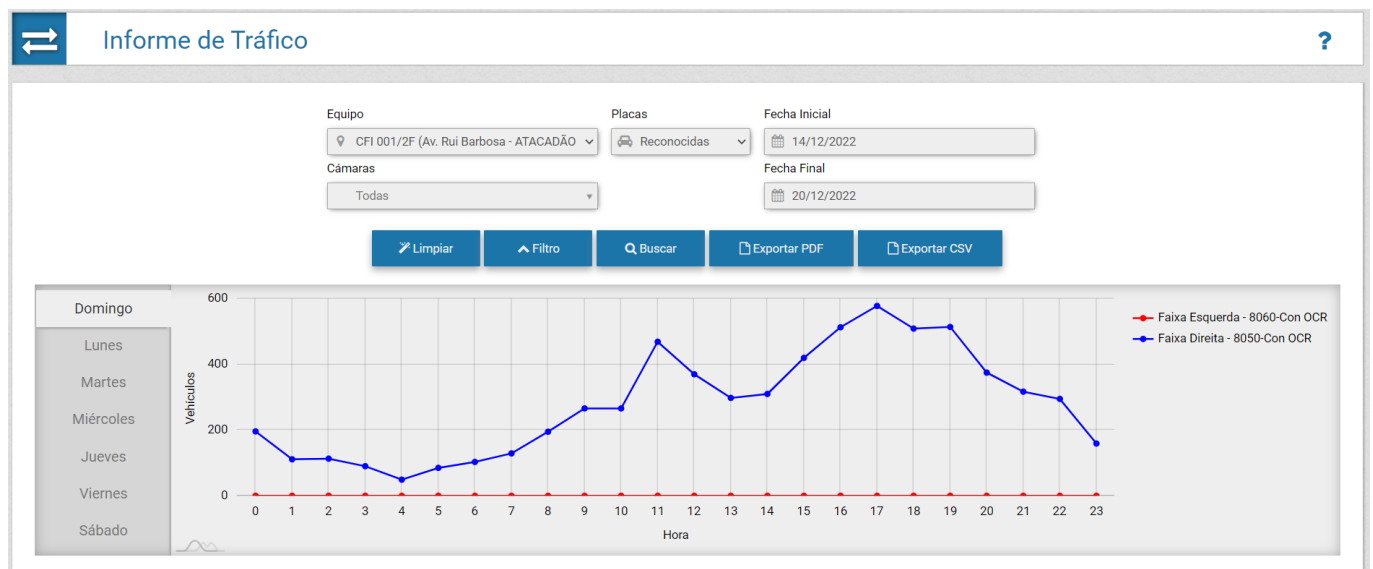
Informe de Tráfico

?

Equipo
CFI 001/2F (Av. Rui Barbosa - ATACADÃO

Placas
Reconocidas

Fecha Inicial
14/12/2022

Cámaras
Todas

Fecha Final
20/12/2022

Limpiar
Filtro
Buscar
Exportar PDF
Exportar CSV

Domingo
Lunes
Martes
Miércoles
Jueves
Viernes
Sábado

600
400
200
0
Vehiculos

0 1 2 3 4 5 6 7 8 9 10 11 12 13 14 15 16 17 18 19 20 21 22 23
Hora

Faixa Esquerda - 8060-Con OCR
Faixa Direita - 8050-Con OCR